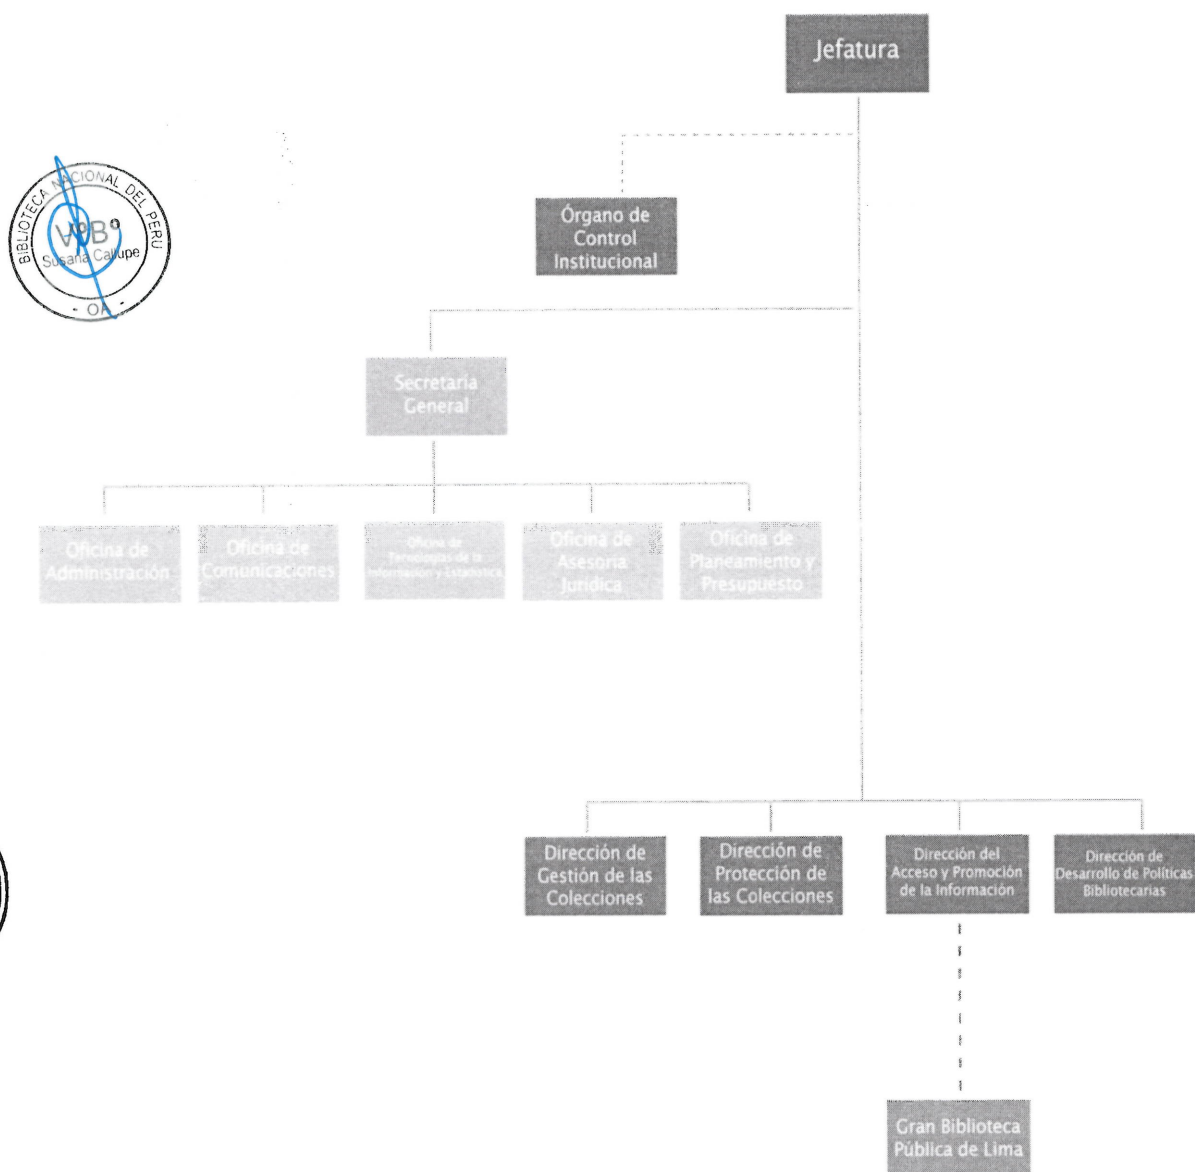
Jefatura

BIBLIOTECA NACIONAL DEL PERÚ
V°B°
Susana Callupe
- OA -

Órgano de Control Institucional

Secretaria General

Oficina de Administración

Oficina de Comunicaciones

Oficina de Tecnologías de la Información y Estadística

Oficina de Asesoría Jurídica

Oficina de Planeamiento y Presupuesto

Dirección de Gestión de las Colecciones

Dirección de Protección de las Colecciones

Dirección del Acceso y Promoción de la Información

Dirección de Desarrollo de Políticas Bibliotecarias

Gran Biblioteca Pública de Lima